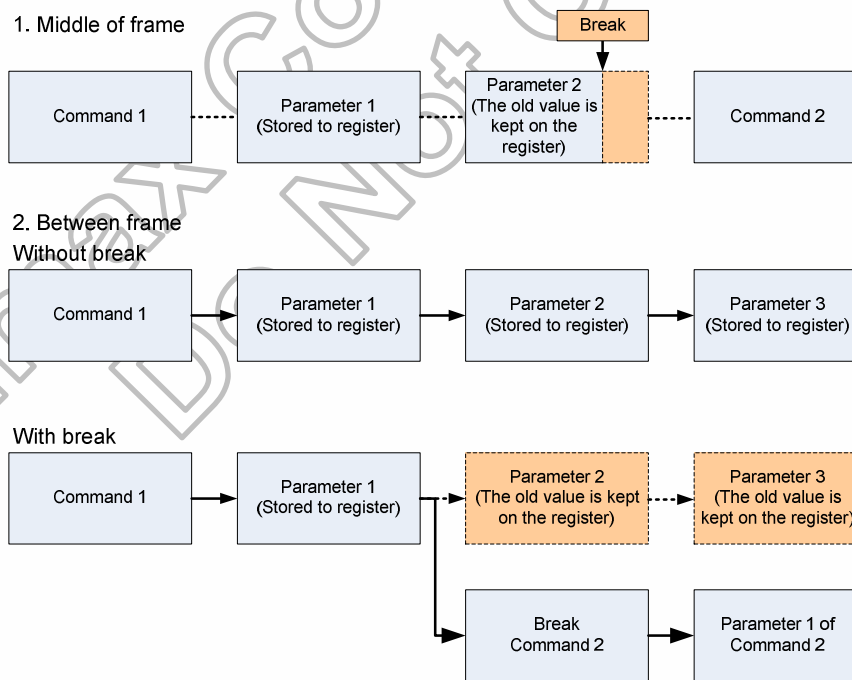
1. Middle of frame

Break

Command 1

Parameter 1 (Stored to register)

Parameter 2 (The old value is kept on the register)

Command 2

2. Between frame
Without break

Command 1

Parameter 1 (Stored to register)

Parameter 2 (Stored to register)

Parameter 3 (Stored to register)

With break

Command 1

Parameter 1 (Stored to register)

Parameter 2 (The old value is kept on the register)

Parameter 3 (The old value is kept on the register)

Break Command 2

Parameter 1 of Command 2